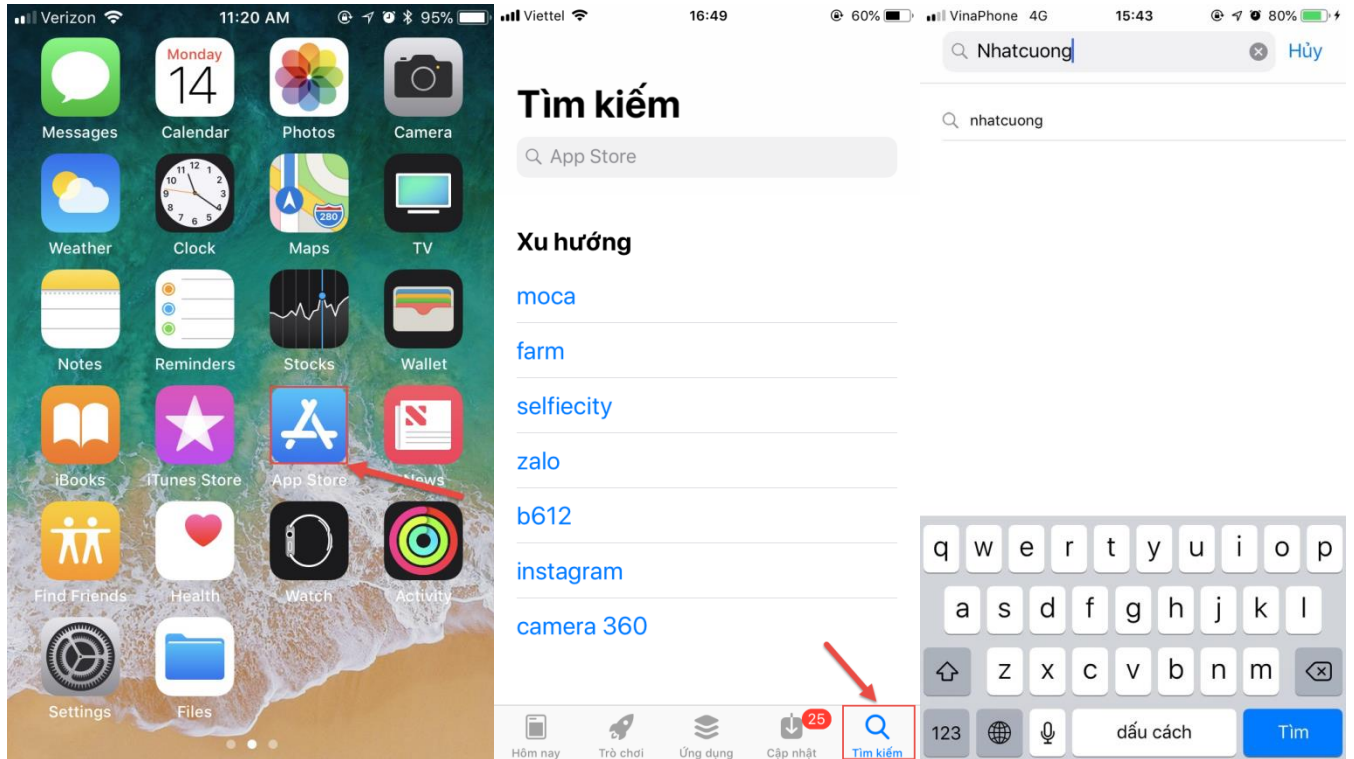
Verizon 11:20 AM 95%

Monday 14

Messages Calendar Photos Camera

280

Weather Clock Maps TV

Notes Reminders Stocks Wallet

iBooks iTunes Store App Store News

Find Friends Health Watch Activity

Settings Files

Viettel 16:49 60%

Tìm kiếm

App Store

Xu hướng

moca

farm

selfiecity

zalo

b612

instagram

camera 360

Hôm nay Trò chơi Ứng dụng 25 Cập nhật Tìm kiếm

VinaPhone 4G 15:43 80%

Nhatcuong

Hủy

nhatcuong

q w e r t y u i o p

a s d f g h j k l

z x c v b n m

123 dấu cách Tìm